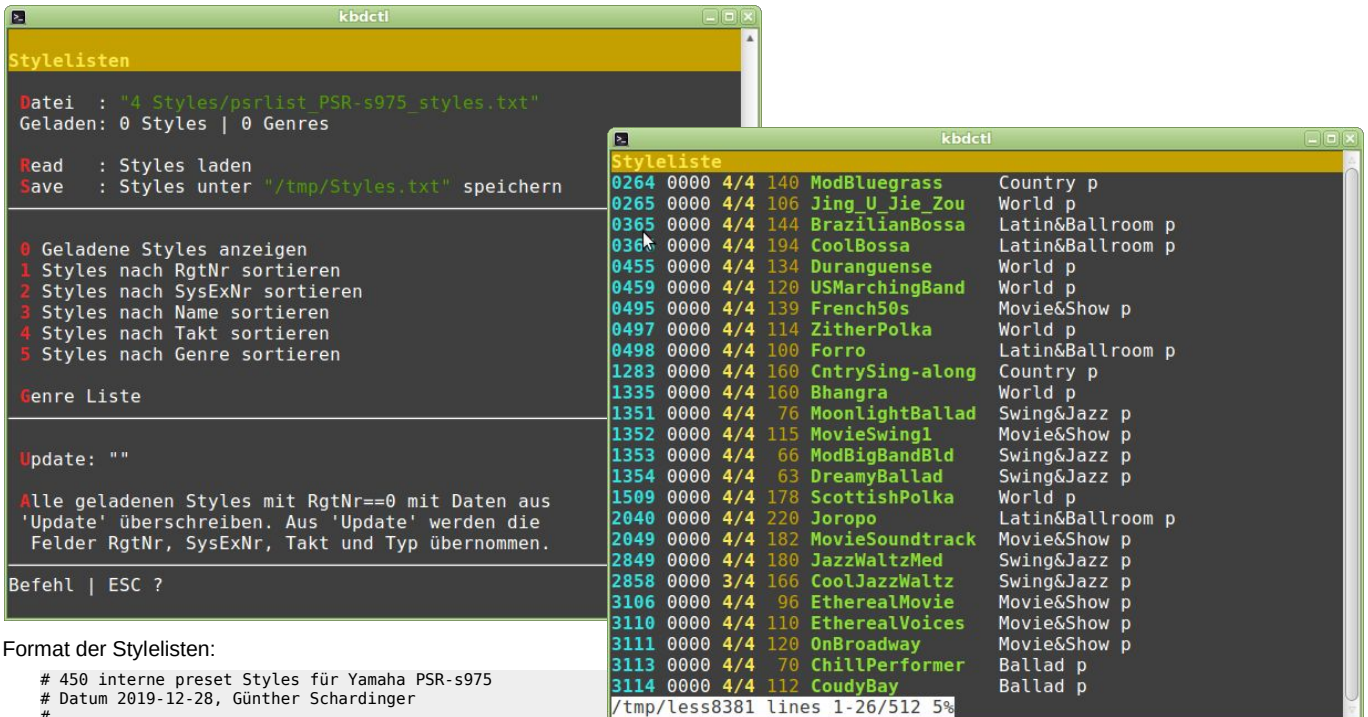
kbdctl

Stylelisten

Datei : "4 Styles/psrlist_PSR-s975_styles.txt"
Geladen: 0 Styles | 0 Genres

Read : Styles laden
Save : Styles unter "/tmp/Styles.txt" speichern

0 Geladene Styles anzeigen
1 Styles nach RgtNr sortieren
2 Styles nach SysExNr sortieren
3 Styles nach Name sortieren
4 Styles nach Takt sortieren
5 Styles nach Genre sortieren

Genre Liste

Update: ""

Alle geladenen Styles mit RgtNr==0 mit Daten aus 'Update' überschreiben. Aus 'Update' werden die Felder RgtNr, SysExNr, Takt und Typ übernommen.

Befehl | ESC ?

Format der Stylelisten:

# 450 interne preset Styles für Yamaha PSR-s975
# Datum 2019-12-28, Günther Schardinger
#

kbdctl

Styleliste
0264 0000 4/4 140 ModBluegrass Country p
0265 0000 4/4 106 Jing_U_Jie_Zou World p
0365 0000 4/4 144 BrazilianBossa Latin&Ballroom p
036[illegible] 0000 4/4 194 CoolBossa Latin&Ballroom p
0455 0000 4/4 134 Duranguense World p
0459 0000 4/4 120 USMarchingBand World p
0495 0000 4/4 139 French50s Movie&Show p
0497 0000 4/4 114 ZitherPolka World p
0498 0000 4/4 100 Forro Latin&Ballroom p
1283 0000 4/4 160 CntrySing-along Country p
1335 0000 4/4 160 Bhangra World p
1351 0000 4/4 76 MoonlightBallad Swing&Jazz p
1352 0000 4/4 115 MovieSwing1 Movie&Show p
1353 0000 4/4 66 ModBigBandBld Swing&Jazz p
1354 0000 4/4 63 DreamyBallad Swing&Jazz p
1509 0000 4/4 178 ScottishPolka World p
2040 0000 4/4 220 Joropo Latin&Ballroom p
2049 0000 4/4 182 MovieSoundtrack Movie&Show p
2849 0000 4/4 180 JazzWaltzMed Swing&Jazz p
2858 0000 3/4 166 CoolJazzWaltz Swing&Jazz p
3106 0000 4/4 96 EtherealMovie Movie&Show p
3110 0000 4/4 110 EtherealVoices Movie&Show p
3111 0000 4/4 120 OnBroadway Movie&Show p
3113 0000 4/4 70 ChillPerformer Ballad p
3114 0000 4/4 112 CoudyBay Ballad p
/tmp/less8381 lines 1-26/512 5%